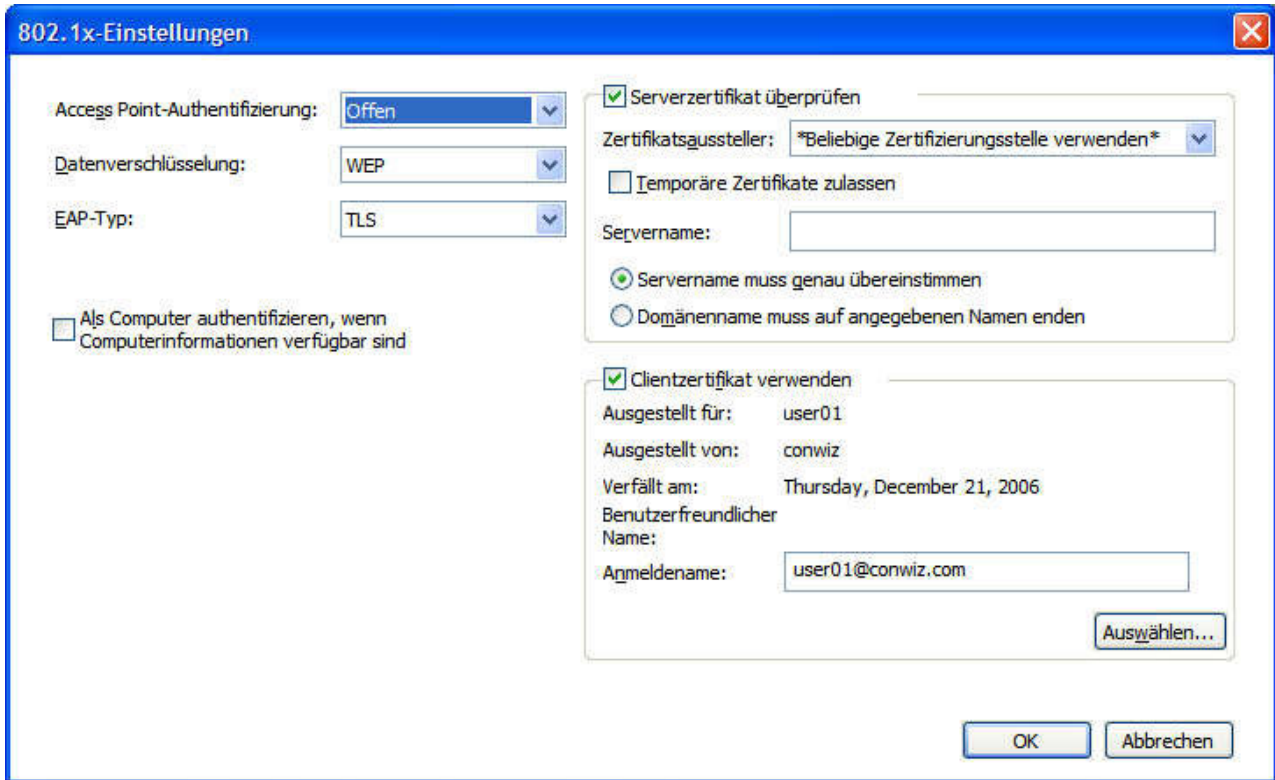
802.1x-Einstellungen

Access Point-Authentifizierung: Offen

Datenverschlüsselung: WEP

EAP-Typ: TLS

Als Computer authentifizieren, wenn Computerinformationen verfügbar sind

Serverzertifikat überprüfen

Zertifikatsaussteller: *Beliebige Zertifizierungsstelle verwenden*

Temporäre Zertifikate zulassen

Servername:

Servername muss genau übereinstimmen

Domänenname muss auf angegebenen Namen enden

Clientzertifikat verwenden

Ausgestellt für: user01

Ausgestellt von: conwiz

Verfällt am: Thursday, December 21, 2006

Benutzerfreundlicher Name:

Anmeldename: user01@conwiz.com

Auswählen...

OK

Abbrechen